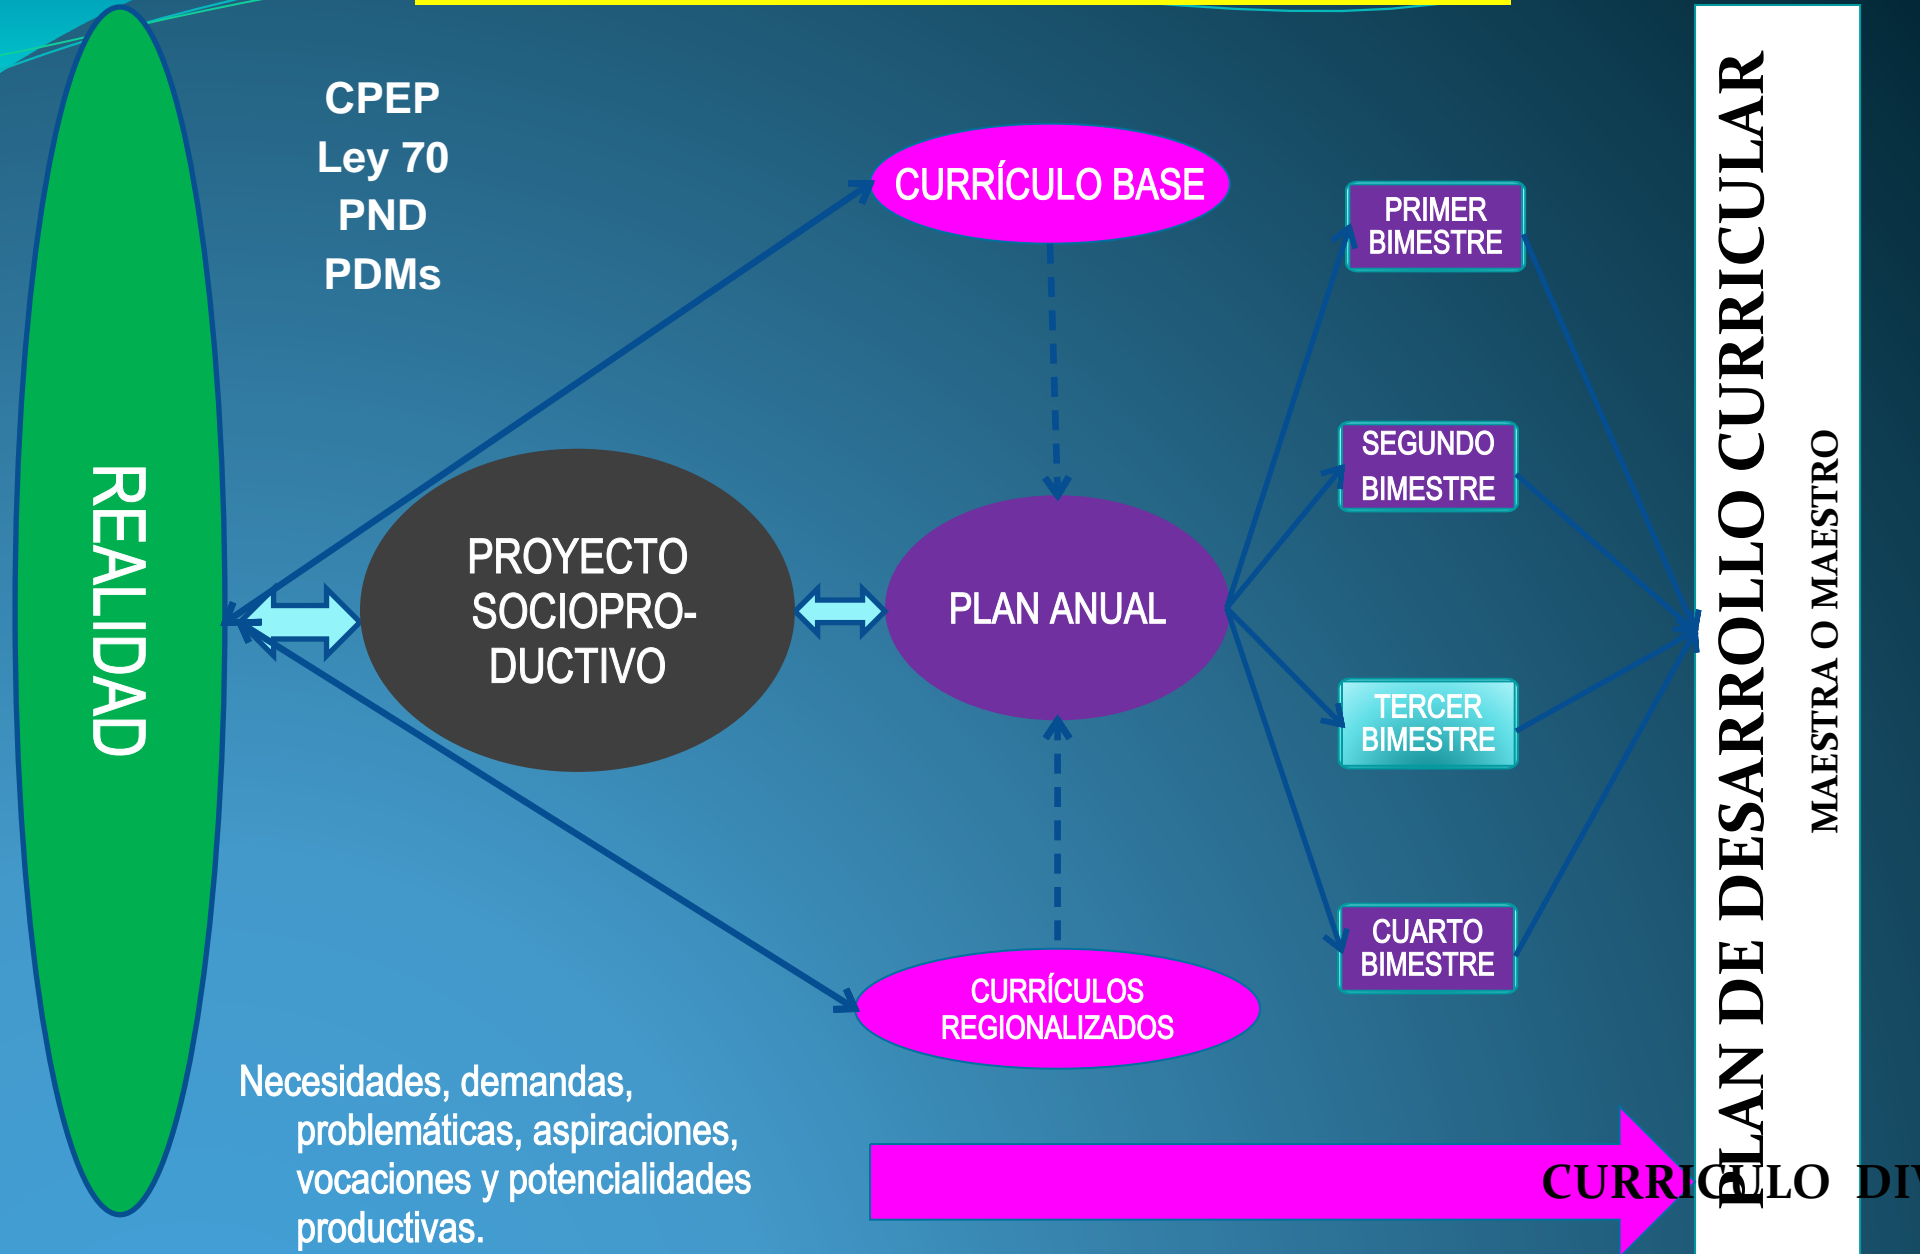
REALIDAD

CPEP
Ley 70
PND
PDMs

CURRÍCULO BASE

PROYECTO SOCIOPRODUCTIVO

PLAN ANUAL

CURRÍCULOS REGIONALIZADOS

PRIMER BIMESTRE

SEGUNDO BIMESTRE

TERCER BIMESTRE

CUARTO BIMESTRE

PLAN DE DESARROLLO CURRICULAR

MAESTRA O MAESTRO

Necesidades, demandas, problemáticas, aspiraciones, vocaciones y potencialidades productivas.

CURRICULO DI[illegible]